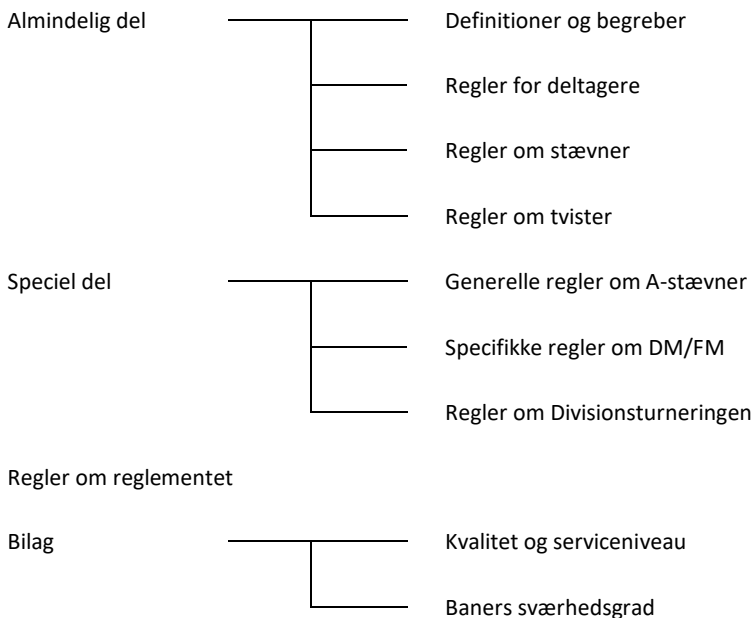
Almindelig del

Definitioner og begreber

Regler for deltagere

Regler om stævner

Regler om tvister

Speciel del

Generelle regler om A-stævner

Specifikke regler om DM/FM

Regler om Divisionsturneringen

Regler om reglementet

Bilag

Kvalitet og serviceniveau

Baners sværhedsgrad